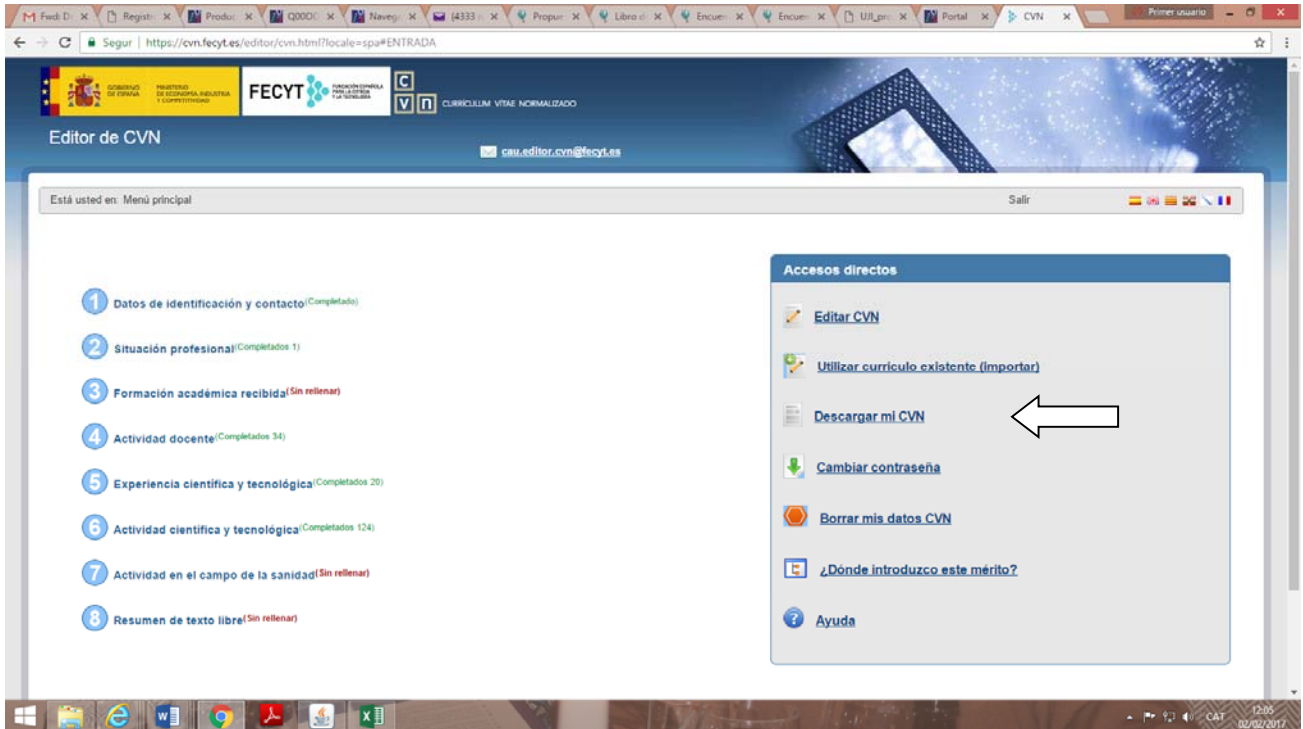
Fwd: D | Registr | Produc | Q00D | Naveg | (4333 | Propue | Libro d | Encuen | Encuen | UJI_pr | Portal | CVN

Primer usuario

Segur | https://cvn.fecyt.es/editor/cvn.html?locale=spa#ENTRADA

GOBIERNO DE ESPAÑA | MINISTERIO DE ECONOMÍA, INDUSTRIA Y COMPETITIVIDAD | FECYT | FUNDACIÓN ESPAÑOLA PARA LA CIENCIA Y LA TECNOLOGÍA | C V N CURRÍCULUM VITAE NORMALIZADO

Editor de CVN

cau.editor.cvn@fecyt.es

Está usted en: Menú principal

Salir

1 Datos de identificación y contacto(Completado)

2 Situación profesional(Completados 1)

3 Formación académica recibida(Sin rellenar)

4 Actividad docente(Completados 34)

5 Experiencia científica y tecnológica(Completados 20)

6 Actividad científica y tecnológica(Completados 124)

7 Actividad en el campo de la sanidad(Sin rellenar)

8 Resumen de texto libre(Sin rellenar)

Accesos directos

Editar CVN

Utilizar currículo existente (importar)

Descargar mi CVN

Cambiar contraseña

Borrar mis datos CVN

¿Dónde introduzco este mérito?

Ayuda

CAT 12:05 02/02/2017